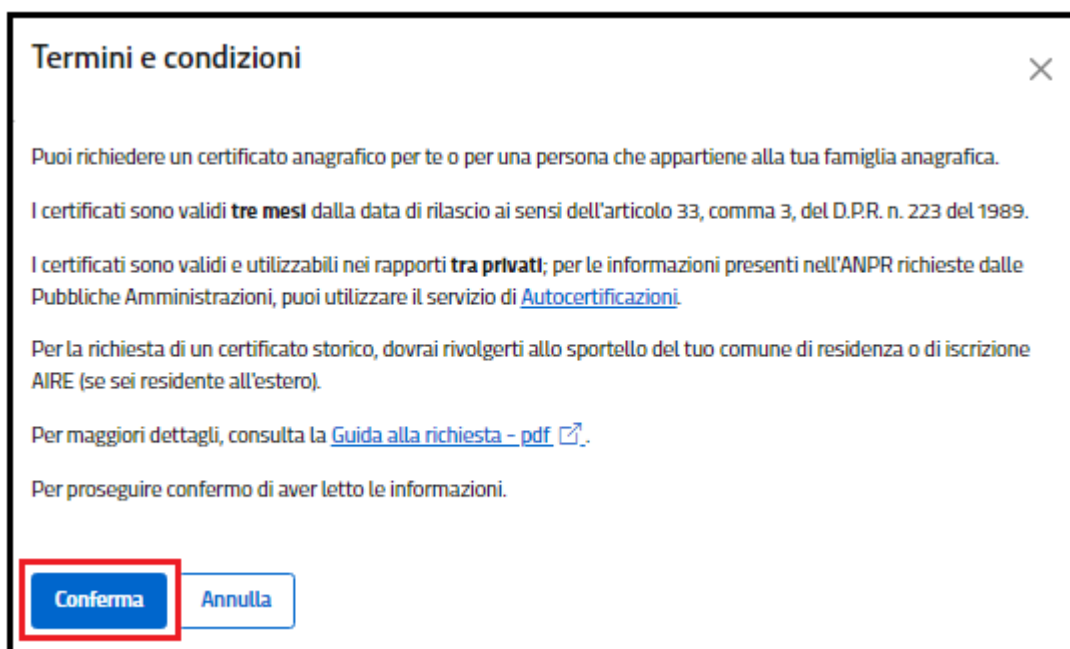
Termini e condizioni

×

Puoi richiedere un certificato anagrafico per te o per una persona che appartiene alla tua famiglia anagrafica.

I certificati sono validi **tre mesi** dalla data di rilascio ai sensi dell'articolo 33, comma 3, del D.P.R. n. 223 del 1989.

I certificati sono validi e utilizzabili nei rapporti **tra privati**; per le informazioni presenti nell'ANPR richieste dalle Pubbliche Amministrazioni, puoi utilizzare il servizio di Autocertificazioni.

Per la richiesta di un certificato storico, dovrai rivolgerti allo sportello del tuo comune di residenza o di iscrizione AIRE (se sei residente all'estero).

Per maggiori dettagli, consulta la Guida alla richiesta - pdf.

Per proseguire confermo di aver letto le informazioni.

Conferma

Annulla